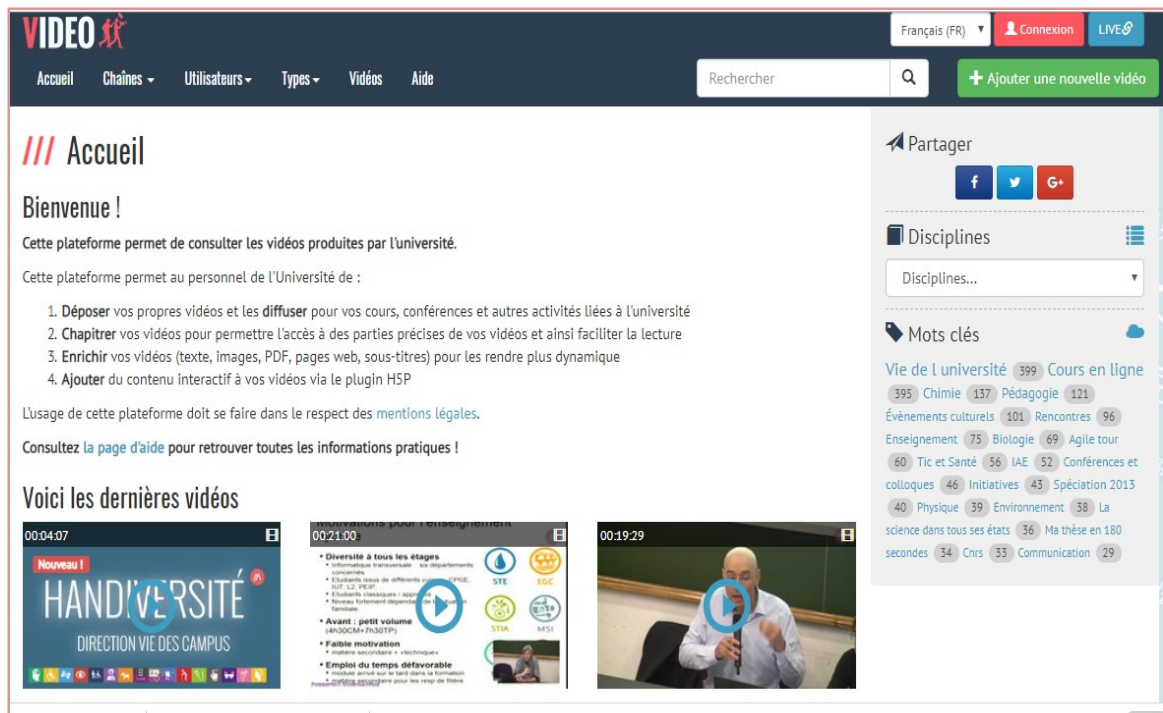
VIDEO

Français (FR) Connexion LIVE

Accueil Chaînes Utilisateurs Types Vidéos Aide

Rechercher

Ajouter une nouvelle vidéo

/// Accueil

Bienvenue !

Cette plateforme permet de consulter les vidéos produites par l'université.

Cette plateforme permet au personnel de l'Université de :

1. Déposer vos propres vidéos et les diffuser pour vos cours, conférences et autres activités liées à l'université
2. Chapitrer vos vidéos pour permettre l'accès à des parties précises de vos vidéos et ainsi faciliter la lecture
3. Enrichir vos vidéos (texte, images, PDF, pages web, sous-titres) pour les rendre plus dynamique
4. Ajouter du contenu interactif à vos vidéos via le plugin H5P

L'usage de cette plateforme doit se faire dans le respect des mentions légales.

Consultez la page d'aide pour retrouver toutes les informations pratiques !

Voici les dernières vidéos

00:04:07
Nouveau !
HANDIVERSITÉ
DIRECTION VIE DES CAMPUS

00:21:00
Motivations pour l'enseignement
• Diversité à tous les étages
• Avant : petit volume (4h30CM+7h30TP)
• Faible motivation
• Emploi du temps défavorable
STE EGC STIA MSI

00:19:29

Partager

f G+

Disciplines

Disciplines...

Mots clés

Vie de l université 399 Cours en ligne 395 Chimie 137 Pédagogie 121 Évènements culturels 101 Rencontres 96 Enseignement 75 Biologie 69 Agile tour 60 Tic et Santé 56 IAE 52 Conférences et colloques 46 Initiatives 43 Spéciation 2013 40 Physique 39 Environnement 38 La science dans tous ses états 36 Ma thèse en 180 secondes 34 Cnrs 33 Communication 29